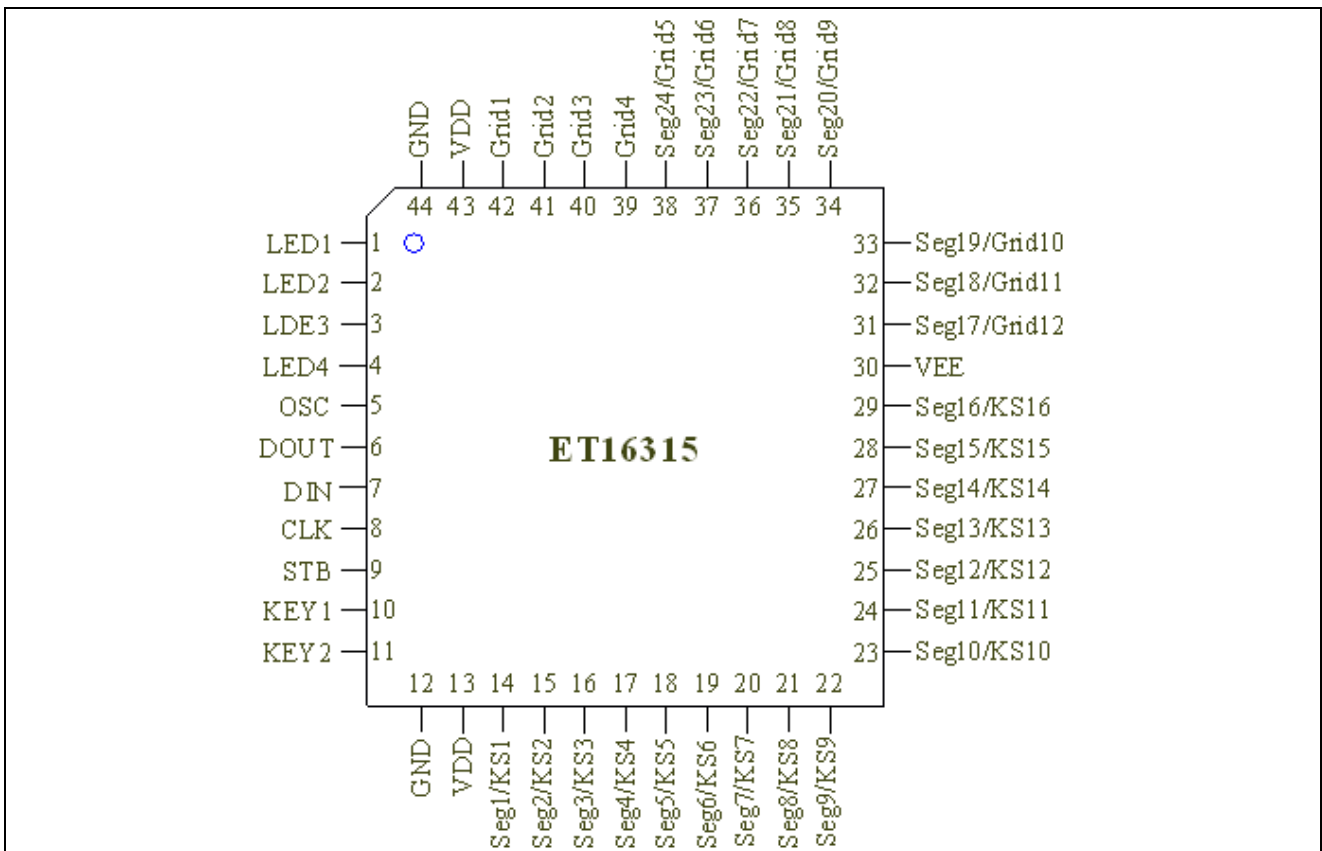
GND VDD Grid1 Grid2 Grid3 Grid4 Seg24/Grid5 Seg23/Grid6 Seg22/Grid7 Seg21/Grid8 Seg20/Grid9

44 43 42 41 40 39 38 37 36 35 34

LED1 1
LED2 2
LDE3 3
LED4 4
OSC 5
DOUT 6
DIN 7
CLK 8
STB 9
KEY1 10
KEY2 11

ET16315

33 Seg19/Grid10
32 Seg18/Grid11
31 Seg17/Grid12
30 VEE
29 Seg16/KS16
28 Seg15/KS15
27 Seg14/KS14
26 Seg13/KS13
25 Seg12/KS12
24 Seg11/KS11
23 Seg10/KS10

12 13 14 15 16 17 18 19 20 21 22

GND VDD Seg1/KS1 Seg2/KS2 Seg3/KS3 Seg4/KS4 Seg5/KS5 Seg6/KS6 Seg7/KS7 Seg8/KS8 Seg9/KS9